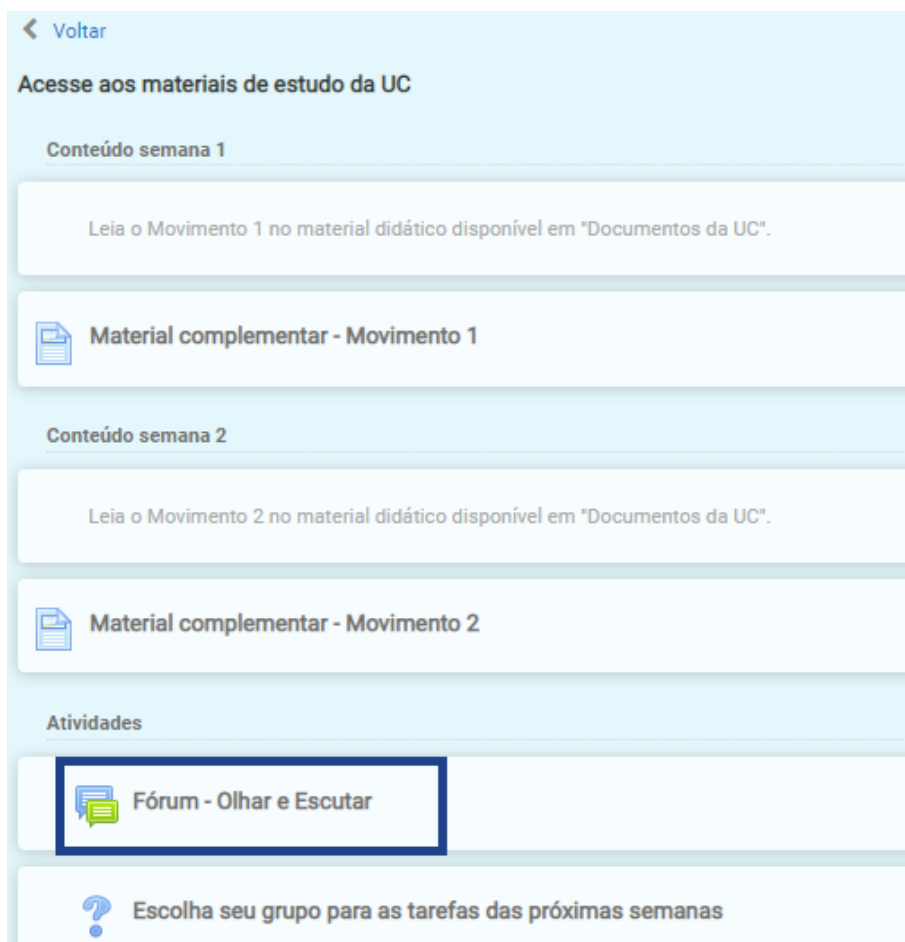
Voltar

Acesse aos materiais de estudo da UC

Conteúdo semana 1

Leia o Movimento 1 no material didático disponível em "Documentos da UC".

Material complementar - Movimento 1

Conteúdo semana 2

Leia o Movimento 2 no material didático disponível em "Documentos da UC".

Material complementar - Movimento 2

Atividades

Fórum - Olhar e Escutar

Escolha seu grupo para as tarefas das próximas semanas